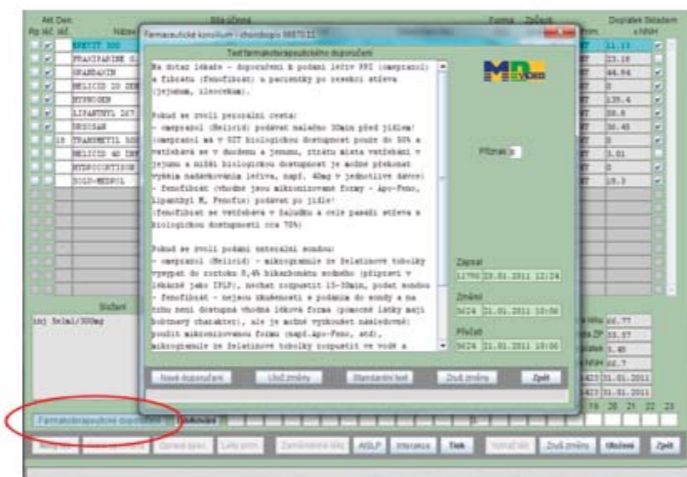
Akt Den Rp IAČ IAČ Název Síla účinná Forma Způsob Doplatek Skladem s NNH

Farmaceutické konzilium - chorobopis 9887011

Text farmaceutického doporučení

Na dotaz lékaře - doporučení k podání léčiv PPI (omeprazol) a fibrátu (fenofibrát) u pacientky po resekci střeva (jejunum, ileocékum).

Pokud se zvolí perorální cesta:
- omeprazol (Helicid) podávat nalačno 30min před jídlem! (omeprazol má v GIT biologickou dostupnost pouze do 50% a vstřebává se v duodenu a jejunu, ztrátou místa vstřebání v jejunu a nižší biologickou dostupnost je možné překonat vyšším nadávkováním léčiva, např. 40mg v jednotlivé dávce)
- fenofibrát (vhodné jsou mikronizované formy - Apo-Feno, Lipanthyl M, Fenofix) podávat po jídle!
(fenofibrát se vstřebává v žaludku a celé pasáži střeva s biologickou dostupností cca 70%)

Pokud se zvolí podání enterální sondou:
- omeprazol (Helicid) - mikrogranule ze želatinové tobolky vysypat do roztoku 8,4% hikarbonátu sodného (připravit v lékárně jako IPLP), nechat rozpustit 15-30min, podat sondou
- fenofibrát - nejsou zkušenosti s podáním do sondy a na trhu není dostupná vhodná léková forma (pomocné látky mají lobrnatý charakter), ale je možné vyzkoušet následovně: použít mikronizovanou formu (např.Apo-Feno, atd), mikrogranule ze želatinové tobolky rozpustit ve vodě a

Příznak 0

Zapsal
11790 25.01.2011 12:24

Změnil
5624 31.01.2011 10:08

Přečetl
5624 31.01.2011 10:08

Nové doporučení | Ulož změny | Standardní text | Zruš změny | Zpět

ESPUTIT 300
FRAXIPARINE 0,
GRANDAXIN
HELICID 20 ZE
HYPNOGEN
LIPANTHYL 267
PROSSAN
TRAMADOL 100
HELICID 40 INF
HYDROCORTISON
DIGO-MEDROL

11.17
23.18
44.64
0
135.4
88.8
30.45
0
3.01
0
15.3

Složení
inj 5mlml/300mg

61.77
55.57
5.48
61.7
31.01.2011
31.01.2011
19 20 21 22 23

Farmakoterapeutické doporučení | Lékárna

AISLP | Interakce | Tisk | Zruš změny | Uložení | Zpět